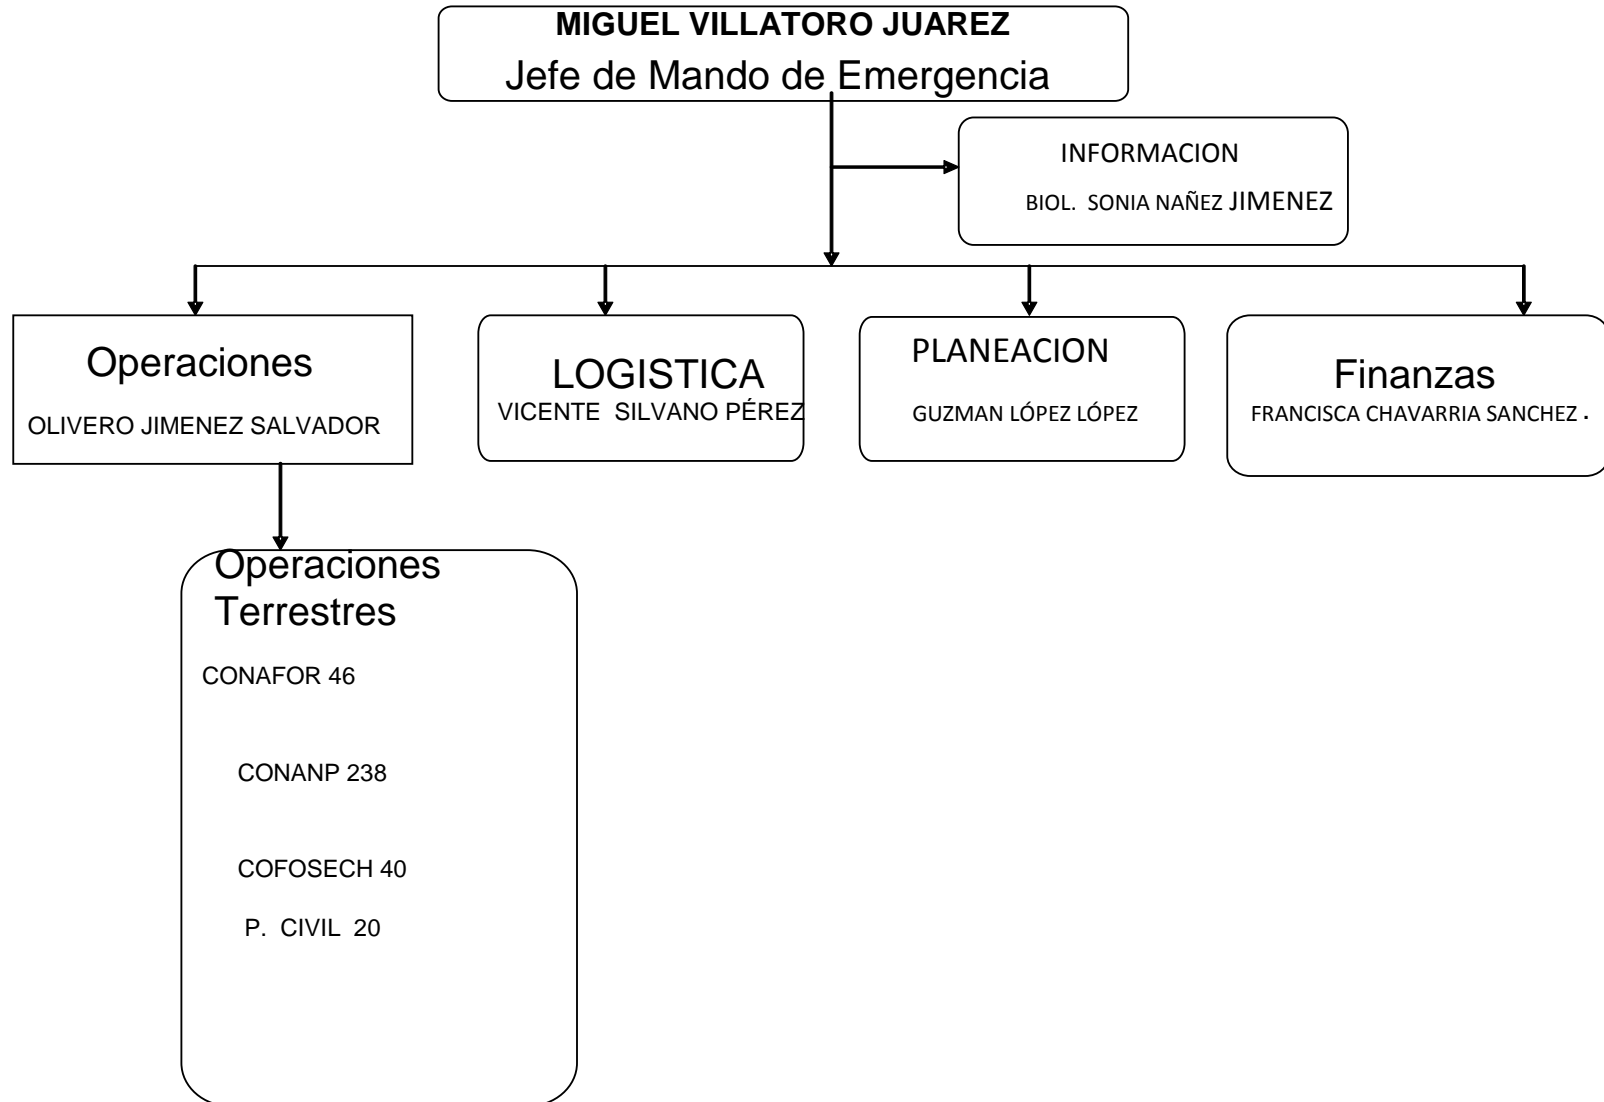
MIGUEL VILLATORO JUAREZ
Jefe de Mando de Emergencia

INFORMACION
BIOL. SONIA NAÑEZ JIMENEZ

Operaciones
OLIVERO JIMENEZ SALVADOR

LOGISTICA
VICENTE SILVANO PÉREZ

PLANEACION
GUZMAN LÓPEZ LÓPEZ

Finanzas
FRANCISCA CHAVARRIA SANCHEZ .

Operaciones Terrestres
CONAFOR 46
CONANP 238
COFOSECH 40
P. CIVIL 20